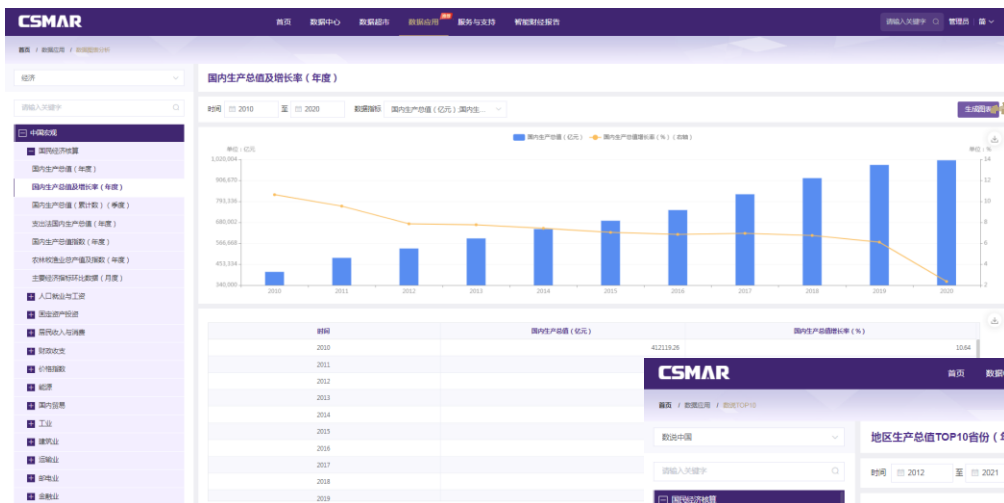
CSMAR

首页 数据中心 数据超市 数据应用 服务与支持 智能财经报告

请输入关键字 管理员 简

首页 / 数据应用 / 数据图表分析

经济

请输入关键字

中国宏观
国民经济核算
国内生产总值（年度）
国内生产总值及增长率（年度）
国内生产总值（累计数）（季度）
支出法国内生产总值（年度）
国内生产总值指数（年度）
农林牧渔业总产值及指数（年度）
主要经济指标环比数据（月度）
人口就业与工资
固定资产投资
居民收入与消费
财政收支
价格指数
能源
国内贸易
工业
建筑业
运输业
邮电业
金融业

国内生产总值及增长率（年度）

时间 2010 至 2020 数据指标 国内生产总值（亿元）;国内生...

生成图表

国内生产总值（亿元） 国内生产总值增长率（%）（右轴）

单位：亿元
单位：%

1,020,004
906,670
793,336
680,002
566,668
453,334
340,000

14
12
10
8
6
4
2

2010 2011 2012 2013 2014 2015 2016 2017 2018 2019 2020

| 时间 | 国内生产总值（亿元） | 国内生产总值增长率（%） |
|---|---|---|
| 2010 | 412119.26 | 10.64 |
| 2011 | | |
| 2012 | | |
| 2013 | | |
| 2014 | | |
| 2015 | | |
| 2016 | | |
| 2017 | | |
| 2018 | | |
| 2019 | | |

CSMAR

首页 数据

首页 / 数据应用 / 数据TOP10

数说中国

请输入关键字

国民经济核算

地区生产总值TOP10省份（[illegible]

时间 2012 至 2021